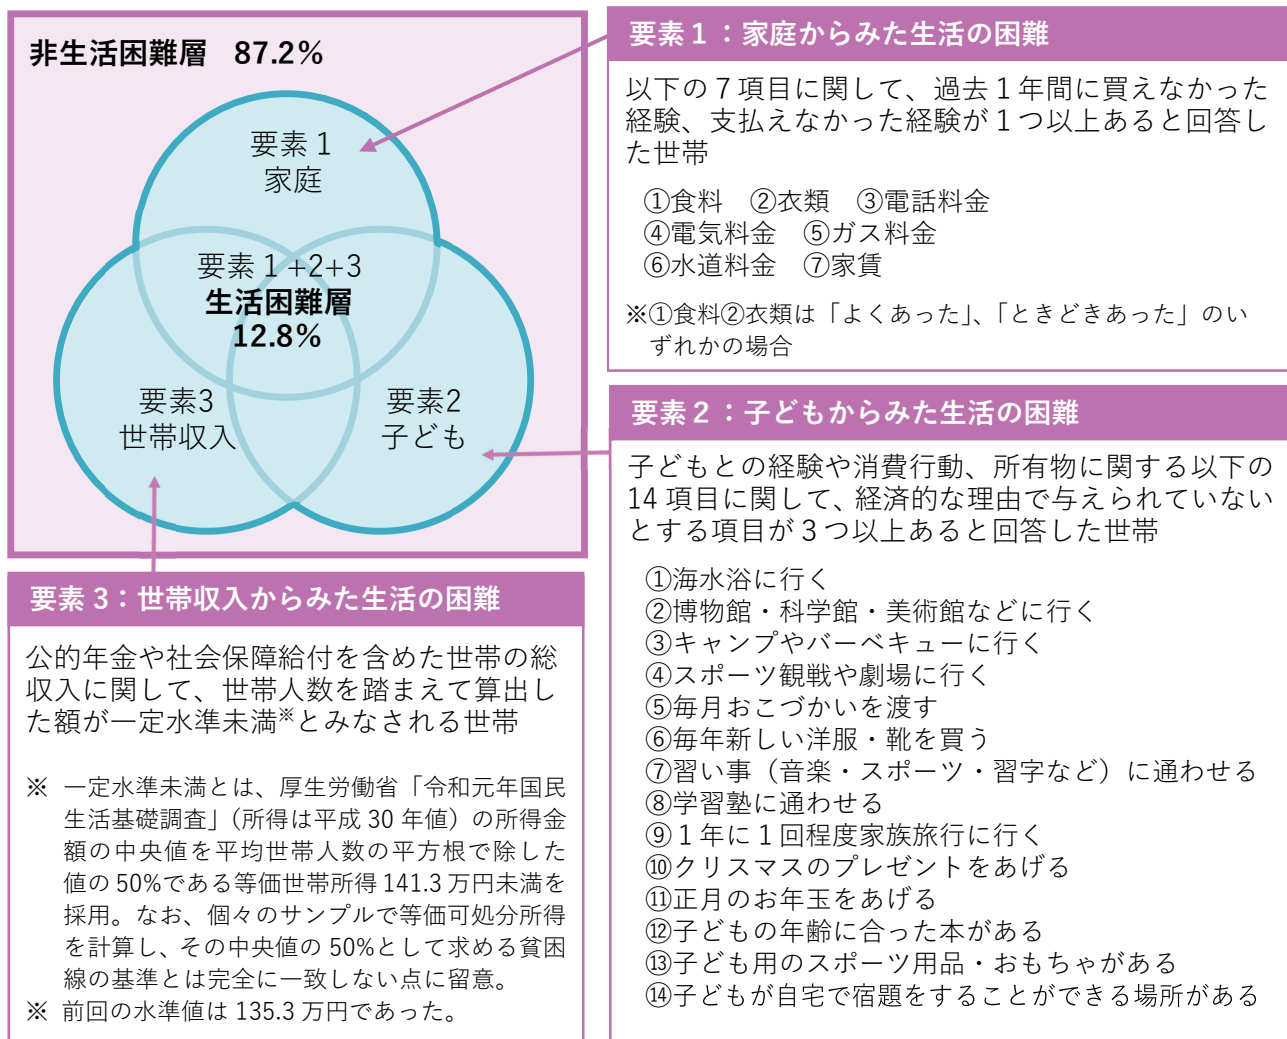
非生活困難層　87.2%

要素１
家庭

要素１+2+3
生活困難層
12.8%

要素3
世帯収入

要素2
子ども

要素１：家庭からみた生活の困難

以下の７項目に関して、過去１年間に買えなかった経験、支払えなかった経験が１つ以上あると回答した世帯

①食料　②衣類　③電話料金
④電気料金　⑤ガス料金
⑥水道料金　⑦家賃

※①食料②衣類は「よくあった」、「ときどきあった」のいずれかの場合

要素２：子どもからみた生活の困難

子どもとの経験や消費行動、所有物に関する以下の 14 項目に関して、経済的な理由で与えられていないとする項目が３つ以上あると回答した世帯

①海水浴に行く
②博物館・科学館・美術館などに行く
③キャンプやバーベキューに行く
④スポーツ観戦や劇場に行く
⑤毎月おこづかいを渡す
⑥毎年新しい洋服・靴を買う
⑦習い事（音楽・スポーツ・習字など）に通わせる
⑧学習塾に通わせる
⑨１年に１回程度家族旅行に行く
⑩クリスマスのプレゼントをあげる
⑪正月のお年玉をあげる
⑫子どもの年齢に合った本がある
⑬子ども用のスポーツ用品・おもちゃがある
⑭子どもが自宅で宿題をすることができる場所がある

要素３：世帯収入からみた生活の困難

公的年金や社会保障給付を含めた世帯の総収入に関して、世帯人数を踏まえて算出した額が一定水準未満※とみなされる世帯

※　一定水準未満とは、厚生労働省「令和元年国民生活基礎調査」（所得は平成 30 年値）の所得金額の中央値を平均世帯人数の平方根で除した値の 50%である等価世帯所得 141.3 万円未満を採用。なお、個々のサンプルで等価可処分所得を計算し、その中央値の 50%として求める貧困線の基準とは完全に一致しない点に留意。
※　前回の水準値は 135.3 万円であった。